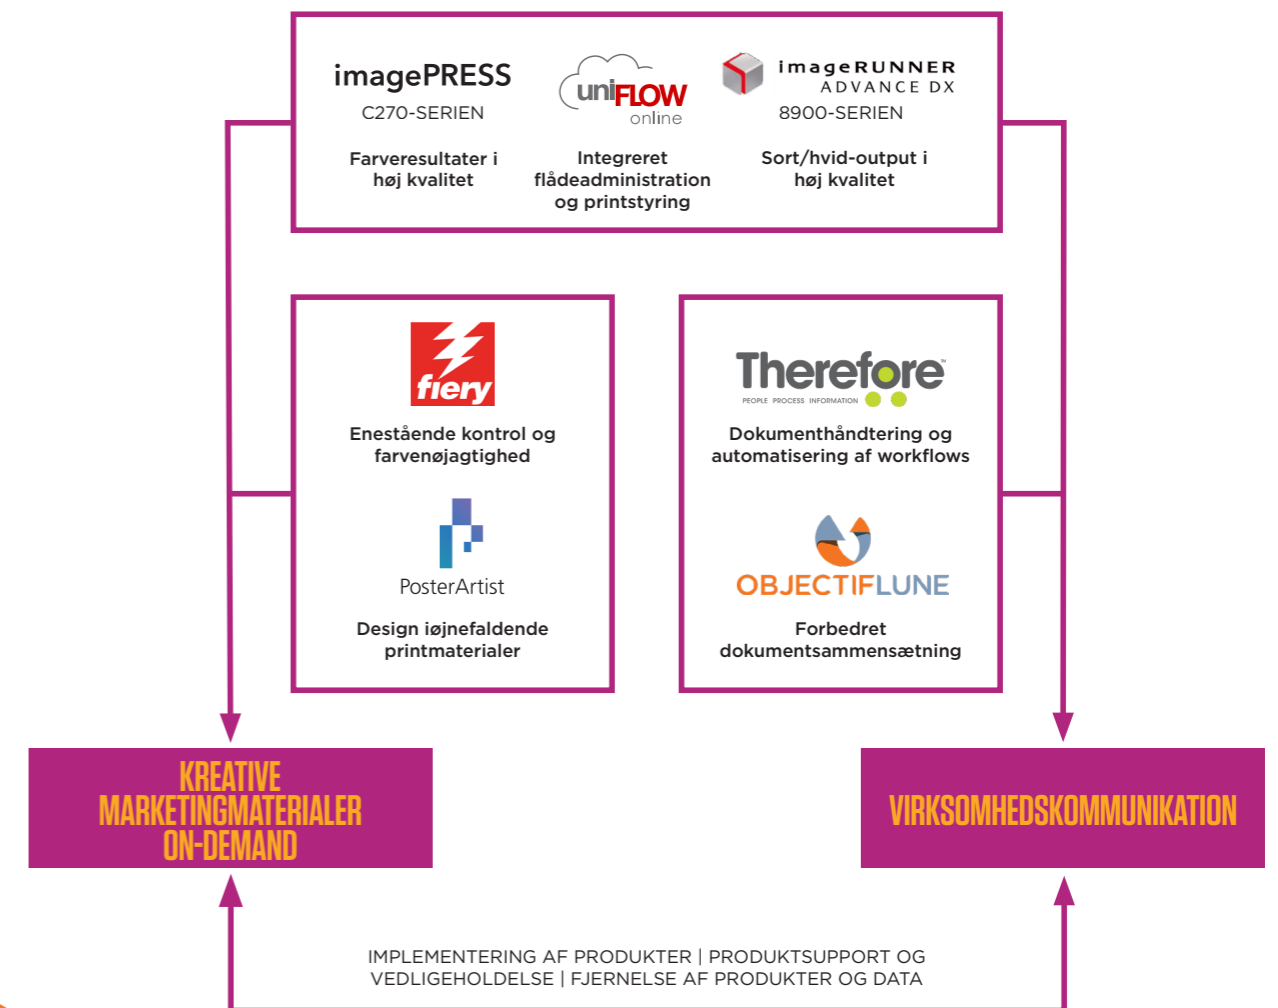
imagePRESS
C270-SERIEN
Farveresultater i høj kvalitet

uniFLOW online
Integreret flådeadministration og printstyring

imageRUNNER ADVANCE DX
8900-SERIEN
Sort/hvid-output i høj kvalitet

fiery
Enestående kontrol og farvenøjagtighed

PosterArtist
Design iøjnefaldende printmaterialer

Therefore
PEOPLE PROCESS INFORMATION
Dokumenthåndtering og automatisering af workflows

OBJECTIFLUNE
Forbedret dokumentsammensætning

KREATIVE MARKETINGMATERIALER ON-DEMAND

VIRKSOMHEDSKOMMUNIKATION

IMPLEMENTERING AF PRODUKTER | PRODUKTSUPPORT OG VEDLIGEHOLDELSE | FJERNELSE AF PRODUKTER OG DATA